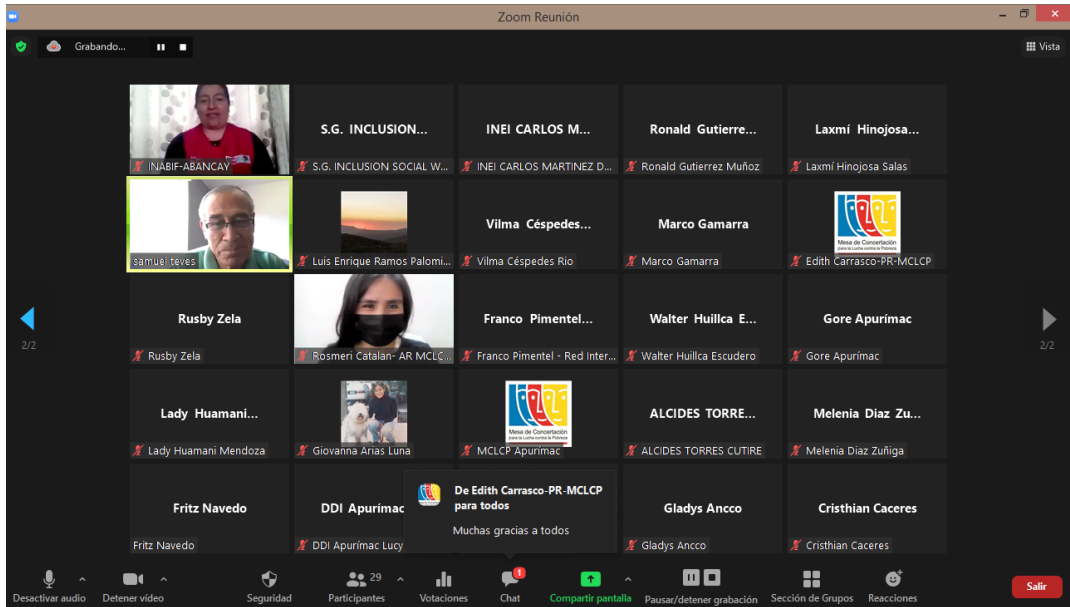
Zoom Reunión

Grabando...

Vista

INABIF-ABANCAY

S.G. INCLUSION...

S.G. INCLUSION SOCIAL W...

INEI CARLOS M...

INEI CARLOS MARTINEZ D...

Ronald Gutierre...

Ronald Gutierrez Muñoz

Laxmí Hinojosa...

Laxmí Hinojosa Salas

samuel teves

Luis Enrique Ramos Palomi...

Vilma Céspedes...

Vilma Céspedes Rio

Marco Gamarra

Marco Gamarra

Mesa de Concertación para la Lucha contra la Pobreza

Edith Carrasco-PR-MCLCP

2/2

Rusby Zela

Rusby Zela

Rosmeri Catalan- AR MCLC...

Franco Pimentel...

Franco Pimentel - Red Inter...

Walter Huillca E...

Walter Huillca Escudero

Gore Apurímac

Gore Apurímac

2/2

Lady Huamani...

Lady Huamani Mendoza

Giovanna Arias Luna

Mesa de Concertación para la Lucha contra la Pobreza

MCLCP Apurímac

ALCIDES TORRE...

ALCIDES TORRES CUTIRE

Melenia Diaz Zu...

Melenia Diaz Zuñiga

Fritz Navedo

Fritz Navedo

DDI Apurímac

DDI Apurímac Lucy

De Edith Carrasco-PR-MCLCP para todos

Muchas gracias a todos

Gladys Ancco

Gladys Ancco

Cristhian Caceres

Cristhian Caceres

Desactivar audio

Detener video

Seguridad

29

Participantes

Votaciones

1

Chat

Compartir pantalla

Pausar/detener grabación

Sección de Grupos

Reacciones

Salir